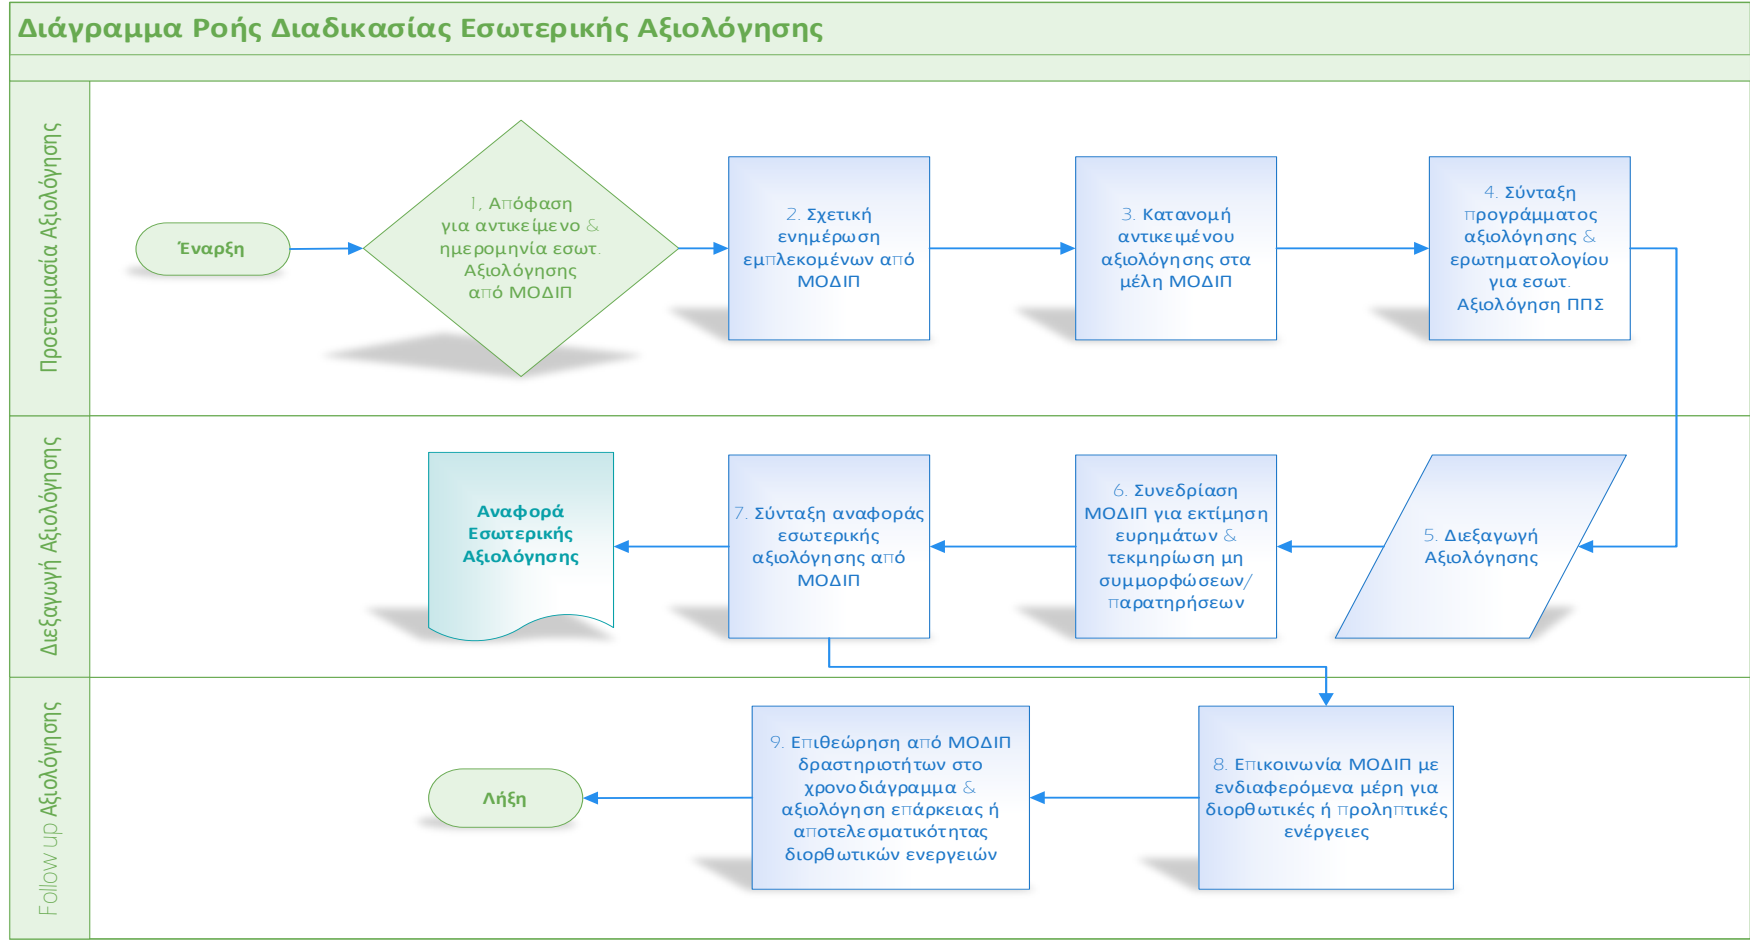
Διάγραμμα Ροής Διαδικασίας Εσωτερικής Αξιολόγησης

Προετοιμασία Αξιολόγησης

Έναρξη

1. Απόφαση για αντικείμενο & ημερομηνία εσωτ. Αξιολόγησης από ΜΟΔΙΠ

2. Σχετική ενημέρωση εμπλεκομένων από ΜΟΔΙΠ

3. Κατανομή αντικειμένου αξιολόγησης στα μέλη ΜΟΔΙΠ

4. Σύνταξη προγράμματος αξιολόγησης & ερωτηματολογίου για εσωτ. Αξιολόγηση ΠΠΣ

Διεξαγωγή Αξιολόγησης

5. Διεξαγωγή Αξιολόγησης

6. Συνεδρίαση ΜΟΔΙΠ για εκτίμηση ευρημάτων & τεκμηρίωση μη συμμορφώσεων/ παρατηρήσεων

7. Σύνταξη αναφοράς εσωτερικής αξιολόγησης από ΜΟΔΙΠ

Αναφορά Εσωτερικής Αξιολόγησης

Follow up Αξιολόγησης

8. Επικοινωνία ΜΟΔΙΠ με ενδιαφερόμενα μέρη για διορθωτικές ή προληπτικές ενέργειες

9. Επιθεώρηση από ΜΟΔΙΠ δραστηριοτήτων στο χρονοδιάγραμμα & αξιολόγηση επάρκειας ή αποτελεσματικότητας διορθωτικών ενεργειών

Λήξη